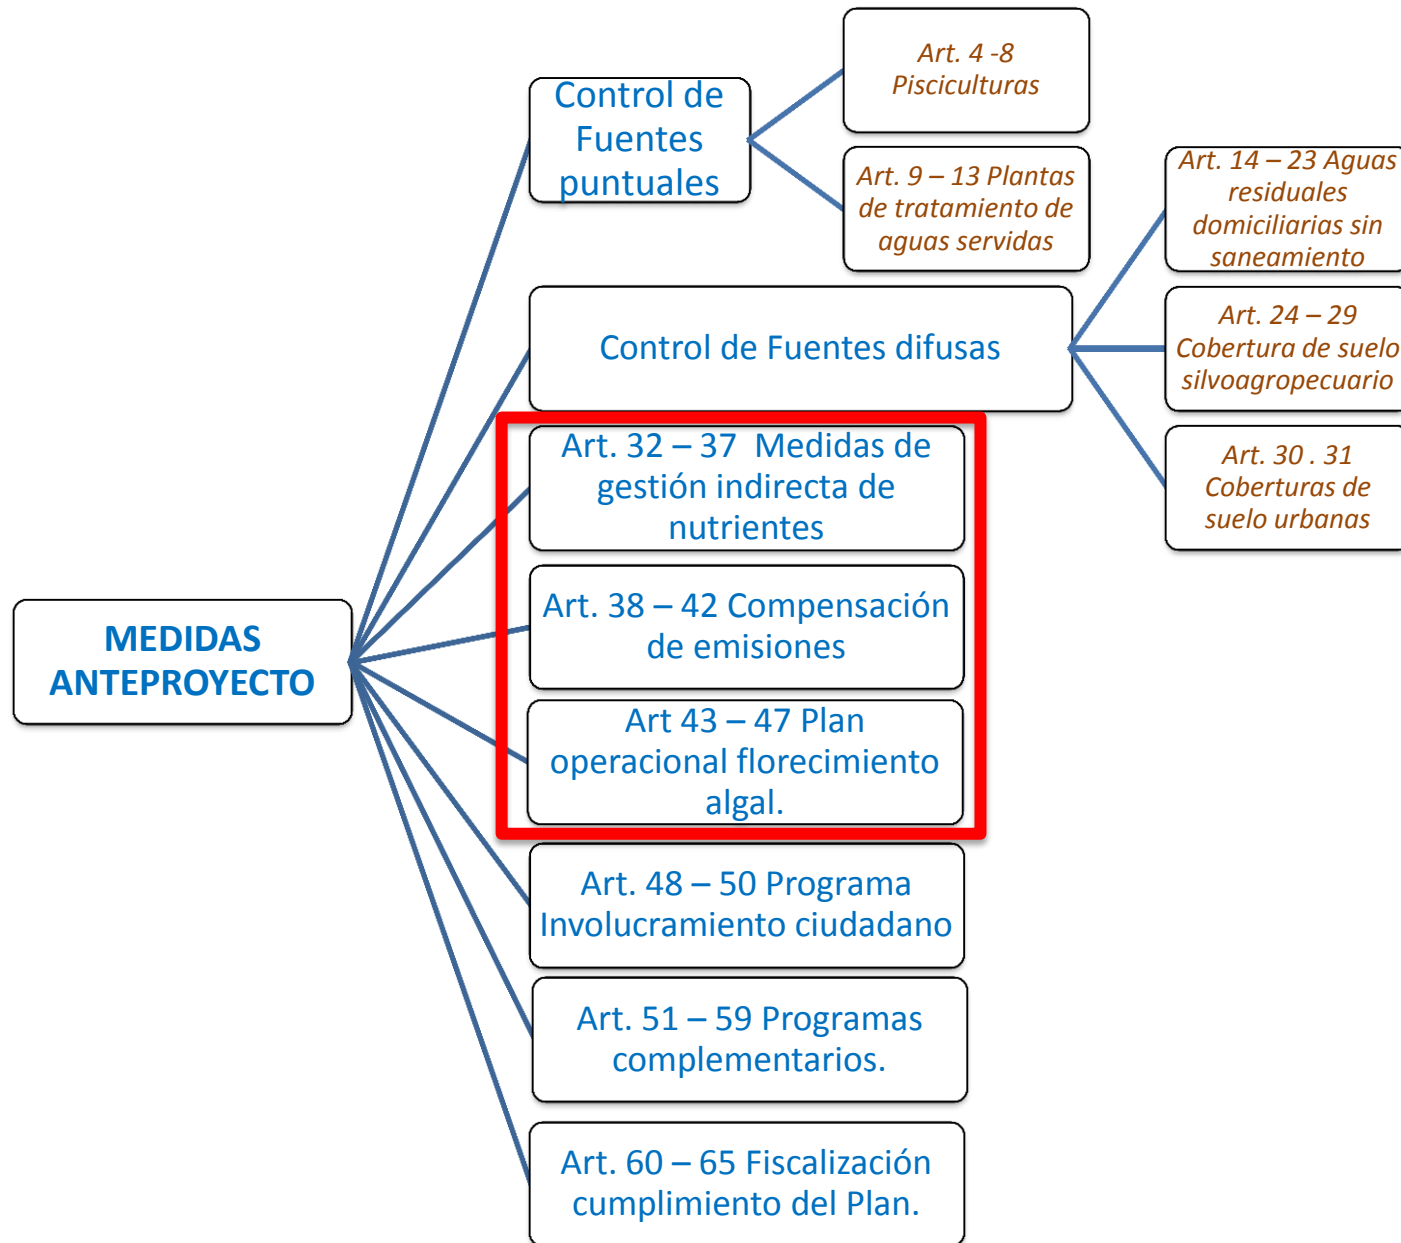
MEDIDAS ANTEPROYECTO

Control de Fuentes puntuales

Art. 4 -8 Pisciculturas

Art. 9 – 13 Plantas de tratamiento de aguas servidas

Control de Fuentes difusas

Art. 14 – 23 Aguas residuales domiciliarias sin saneamiento

Art. 24 – 29 Cobertura de suelo silvoagropecuario

Art. 30 . 31 Coberturas de suelo urbanas

Art. 32 – 37 Medidas de gestión indirecta de nutrientes

Art. 38 – 42 Compensación de emisiones

Art 43 – 47 Plan operacional florecimiento algal.

Art. 48 – 50 Programa Involucramiento ciudadano

Art. 51 – 59 Programas complementarios.

Art. 60 – 65 Fiscalización cumplimiento del Plan.